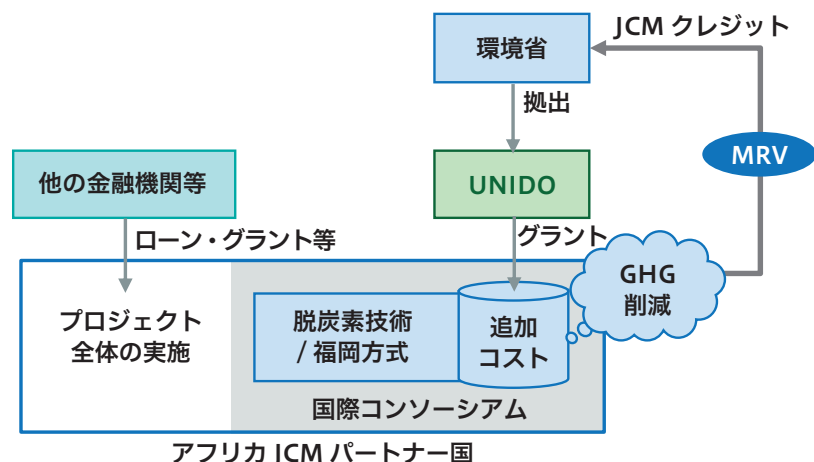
環境省

JCM クレジット

拠出

MRV

他の金融機関等

UNIDO

ローン・グラント等

グラント

GHG
削減

プロジェクト
全体の実施

脱炭素技術
/ 福岡方式

追加
コスト

国際コンソーシアム

アフリカ ICM パートナー国